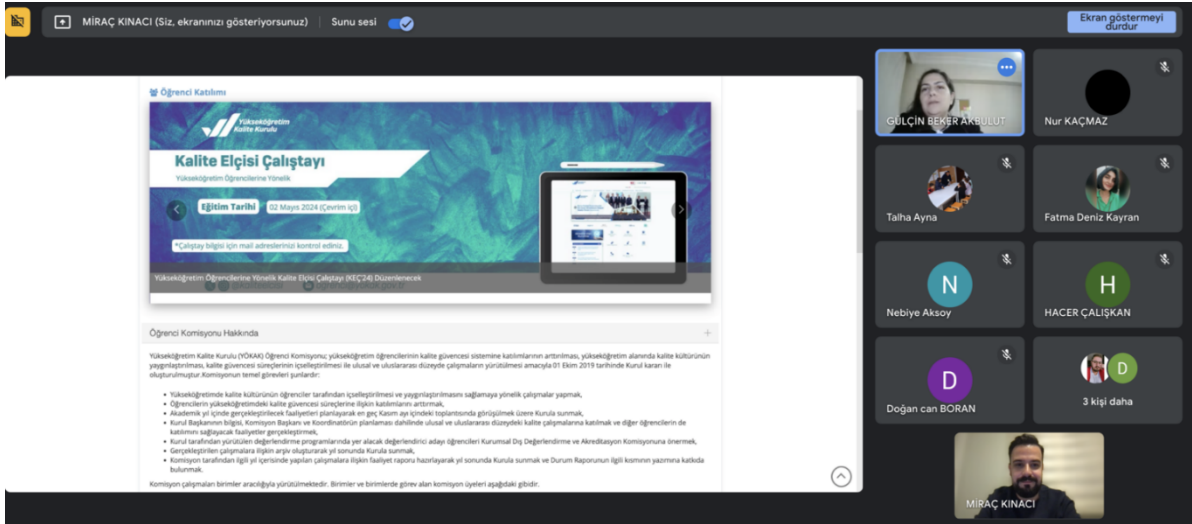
MİRAÇ KINACI (Siz, ekranınızı gösteriyorsunuz) Sunu sesi

Ekran göstermeyi durdur

Öğrenci Katılımı

Yükseköğretim Kalite Kurulu

Kalite Elçisi Çalıştayı

Yükseköğretim Öğrencilerine Yönelik

Eğitim Tarihi 02 Mayıs 2024 (Çevrim içi)

*Çalıştay bilgisi için mail adreslerinizi kontrol ediniz.

Yükseköğretim Öğrencilerine Yönelik Kalite Elçisi Çalıştayı (KEÇ'24) Düzenlenecek

Öğrenci Komisyonu Hakkında

Yükseköğretim Kalite Kurulu (YÖKAK) Öğrenci Komisyonu; yükseköğretim öğrencilerinin kalite güvencesi sistemine katılımlarının arttırılması, yükseköğretim alanında kalite kültürünün yaygınlaştırılması, kalite güvencesi süreçlerinin içselleştirilmesi ile ulusal ve uluslararası düzeyde çalışmaların yürütülmesi amacıyla 01 Ekim 2019 tarihinde Kurul kararı ile oluşturulmuştur. Komisyonun temel görevleri şunlardır:

- Yükseköğretimde kalite kültürünün öğrenciler tarafından içselleştirilmesi ve yaygınlaştırılmasını sağlamaya yönelik çalışmalar yapmak,
- Öğrencilerin yükseköğretimdeki kalite güvencesi süreçlerine ilişkin katılımlarını arttırmak,
- Akademik yıl içinde gerçekleştirilecek faaliyetleri planlayarak en geç Kasım ayı içindeki toplantısında görüşülmek üzere Kurula sunmak,
- Kurul Başkanının bilgisi, Komisyon Başkanı ve Koordinatörün planlaması dahilinde ulusal ve uluslararası düzeydeki kalite çalışmalarına katılmak ve diğer öğrencilerin de katılımını sağlayacak faaliyetler gerçekleştirmek,
- Kurul tarafından yürütülen değerlendirme programlarında yer alacak değerlendirici adayı öğrencileri Kurumsal Dış Değerlendirme ve Akreditasyon Komisyonuna önermek,
- Gerçekleştirilen çalışmalara ilişkin arşiv oluşturarak yıl sonunda Kurula sunmak,
- Komisyon tarafından ilgili yıl içerisinde yapılan çalışmalara ilişkin faaliyet raporu hazırlayarak yıl sonunda Kurula sunmak ve Durum Raporunun ilgili kısmının yazımına katkıda bulunmak.

Komisyon çalışmaları birimler aracılığıyla yürütülmektedir. Birimler ve birimlerde görev alan komisyon üyeleri aşağıdaki gibidir.

GÜLÇİN BEKER AKBULUT
Nur KAÇMAZ
Talha Ayna
Fatma Deniz Kayran
N
Nebiye Aksoy
H
HACER ÇALIŞKAN
D
Doğan can BORAN
D
3 kişi daha
MİRAÇ KINACI